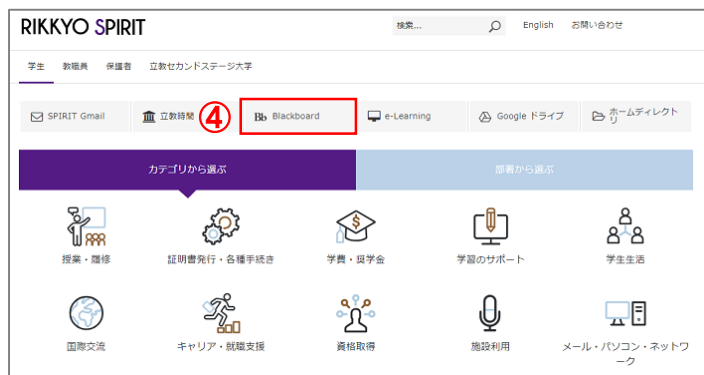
RIKKYO SPIRIT

検索...

English お問い合わせ

学生 教職員 保護者 立教セカンドステージ大学

SPIRIT Gmail

立教時間

④

Bb Blackboard

e-Learning

Google ドライブ

ホームディレクトリ

カテゴリから選ぶ

部署から選ぶ

授業・履修

証明書発行・各種手続き

学費・奨学金

学習のサポート

学生生活

国際交流

キャリア・就職支援

資格取得

施設利用

メール・パソコン・ネットワーク